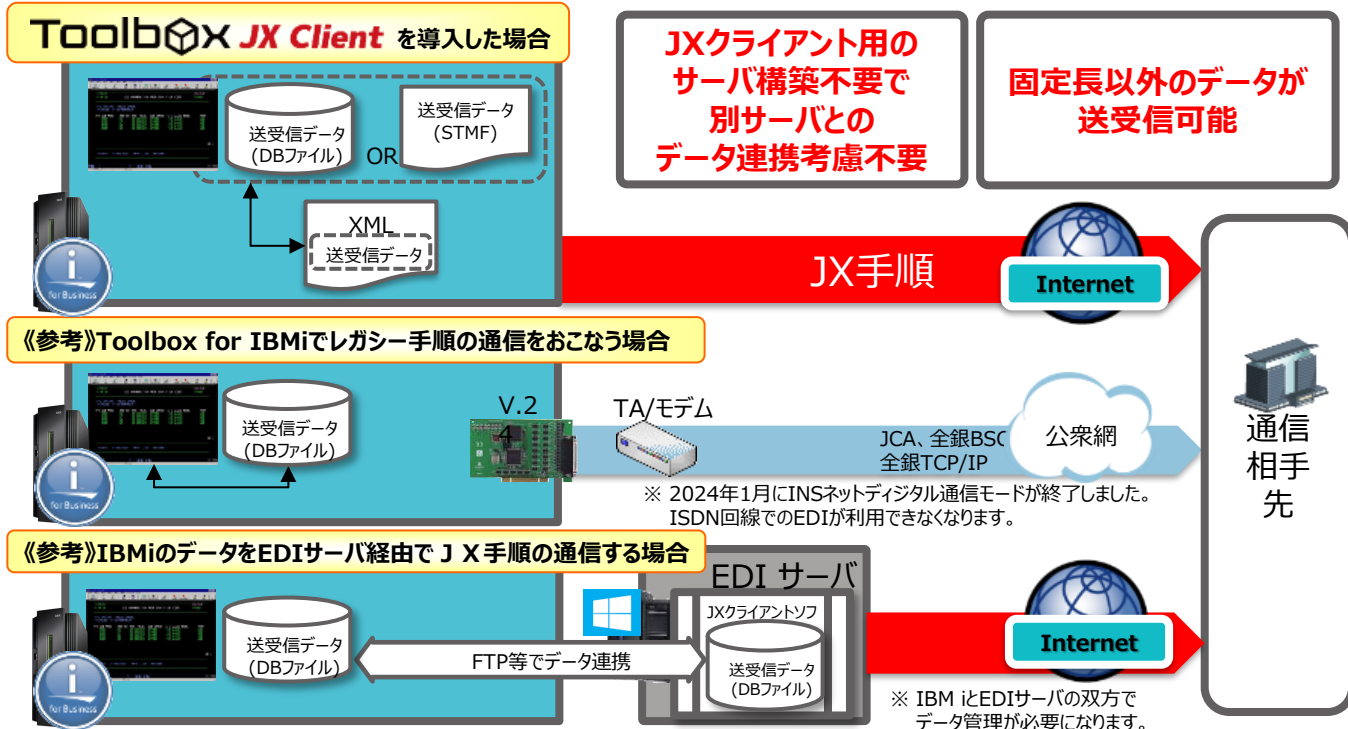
Toolbox JX Client を導入した場合

JXクライアント用の
サーバ構築不要で
別サーバとの
データ連携考慮不要

固定長以外のデータが
送受信可能

送受信データ
(DBファイル)

OR

送受信データ
(STMF)

XML
送受信データ

for Business

JX手順

Internet

《参考》Toolbox for IBMiでレガシー手順の通信をおこなう場合

送受信データ
(DBファイル)

V.24

TA/モデム

JCA、全銀BSC
全銀TCP/IP

公衆網

※ 2024年1月にINSネットディジタル通信モードが終了しました。
ISDN回線でのEDIが利用できなくなります。

通信
相手
先

《参考》IBMiのデータをEDIサーバ経由でＪＸ手順の通信する場合

EDI サーバ

JXクライアントソフ

送受信データ
(DBファイル)

FTP等でデータ連携

送受信データ
(DBファイル)

Internet

※ IBM iとEDIサーバの双方で
データ管理が必要になります。